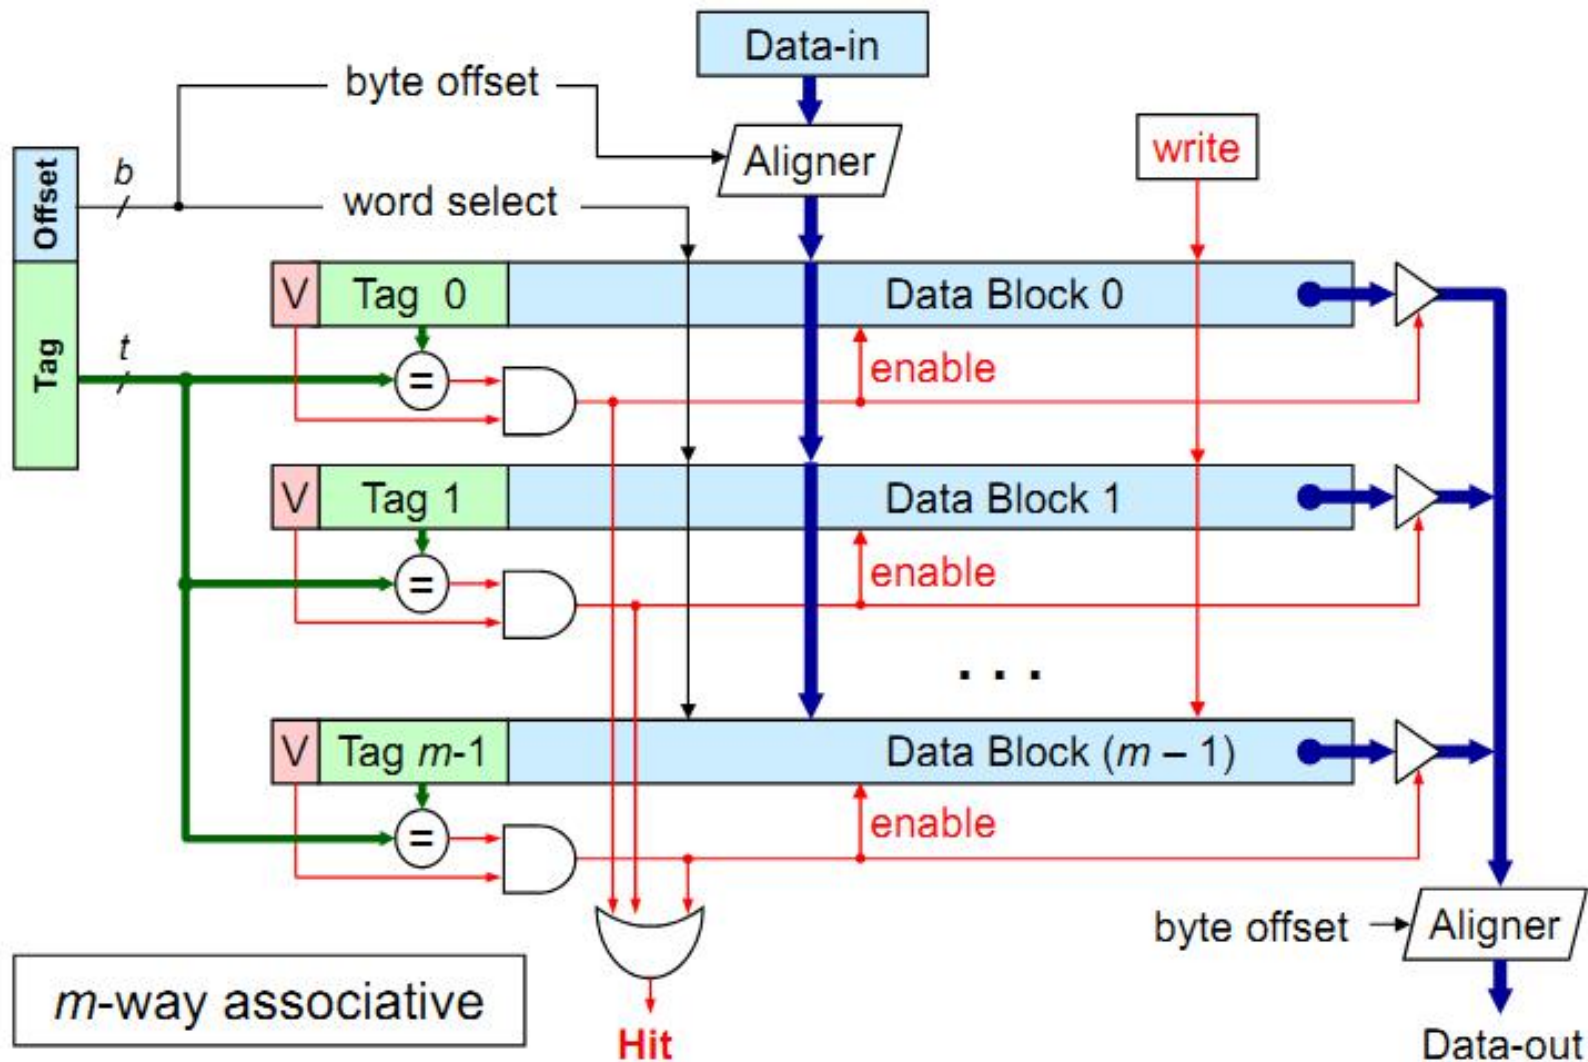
Data-in

byte offset

Aligner

write

Offset

b

word select

V Tag 0

Data Block 0

Tag

t

=

enable

V Tag 1

Data Block 1

=

enable

. . .

V Tag $m$-1

Data Block ($m$ – 1)

=

enable

byte offset

Aligner

$m$-way associative

Hit

Data-out